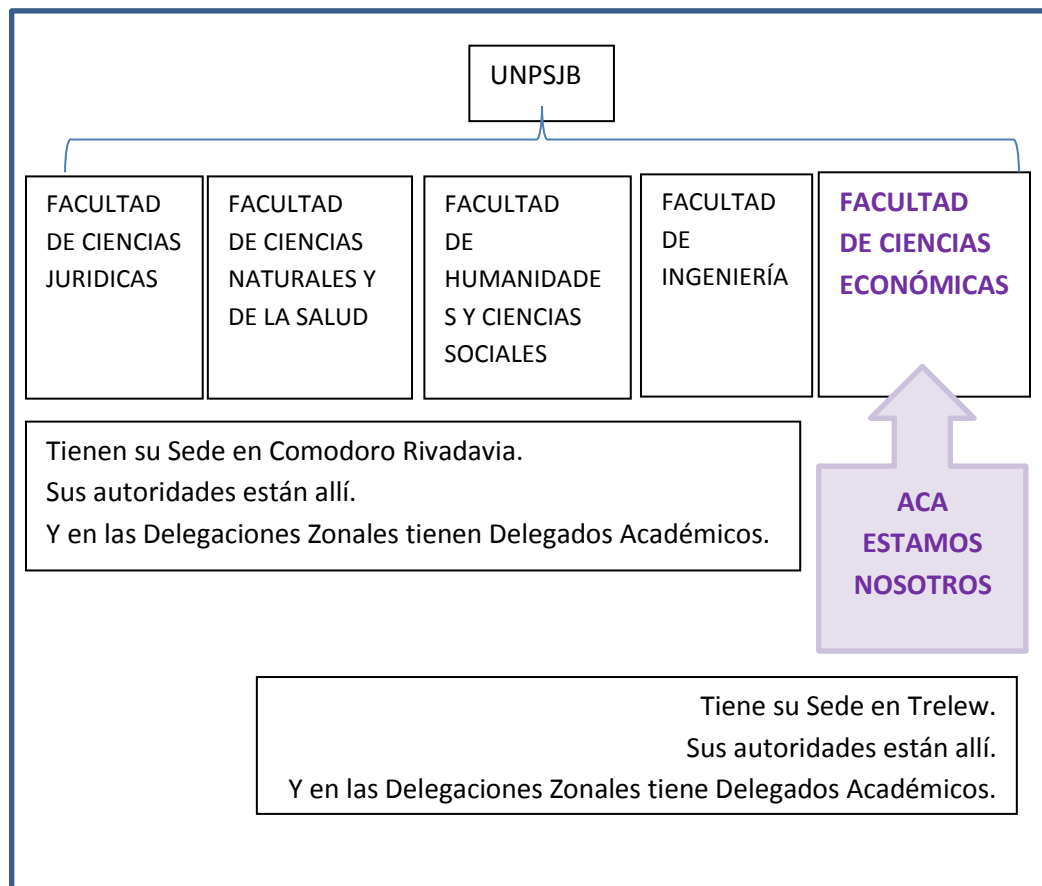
UNPSJB

FACULTAD DE CIENCIAS JURIDICAS

FACULTAD DE CIENCIAS NATURALES Y DE LA SALUD

FACULTAD DE HUMANIDADES Y CIENCIAS SOCIALES

FACULTAD DE INGENIERÍA

FACULTAD DE CIENCIAS ECONÓMICAS

Tienen su Sede en Comodoro Rivadavia.
Sus autoridades están allí.
Y en las Delegaciones Zonales tienen Delegados Académicos.

ACA ESTAMOS NOSOTROS

Tiene su Sede en Trelew.
Sus autoridades están allí.
Y en las Delegaciones Zonales tiene Delegados Académicos.